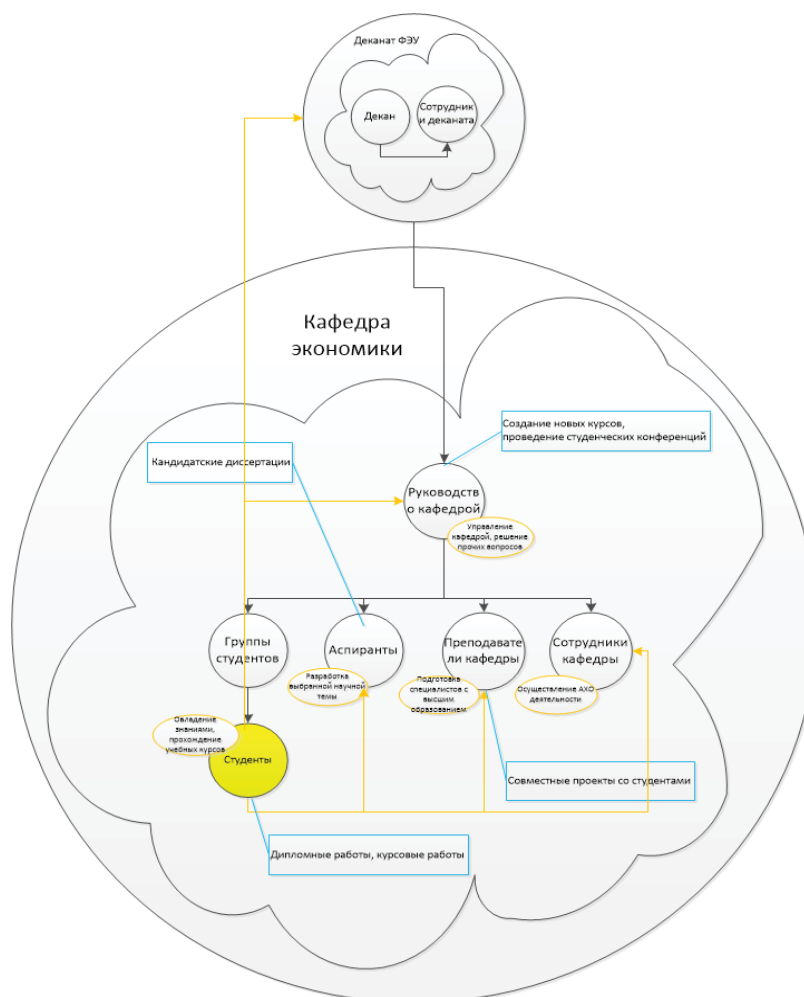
Деканат ФЭУ

Декан

Сотрудник и деканата

Кафедра экономики

Создание новых курсов, проведение студенческих конференций

Кандидатские диссертации

Руководство кафедрой

Управление кафедрой, решение прочих вопросов

Группы студентов

Аспиранты

Преподаватели кафедры

Сотрудники кафедры

Разработка выбранной научной темы

Подготовка специалистов с высшим образованием

Осуществление АХО деятельности

Овладение знаниями, прохождение учебных курсов

Студенты

Совместные проекты со студентами

Дипломные работы, курсовые работы